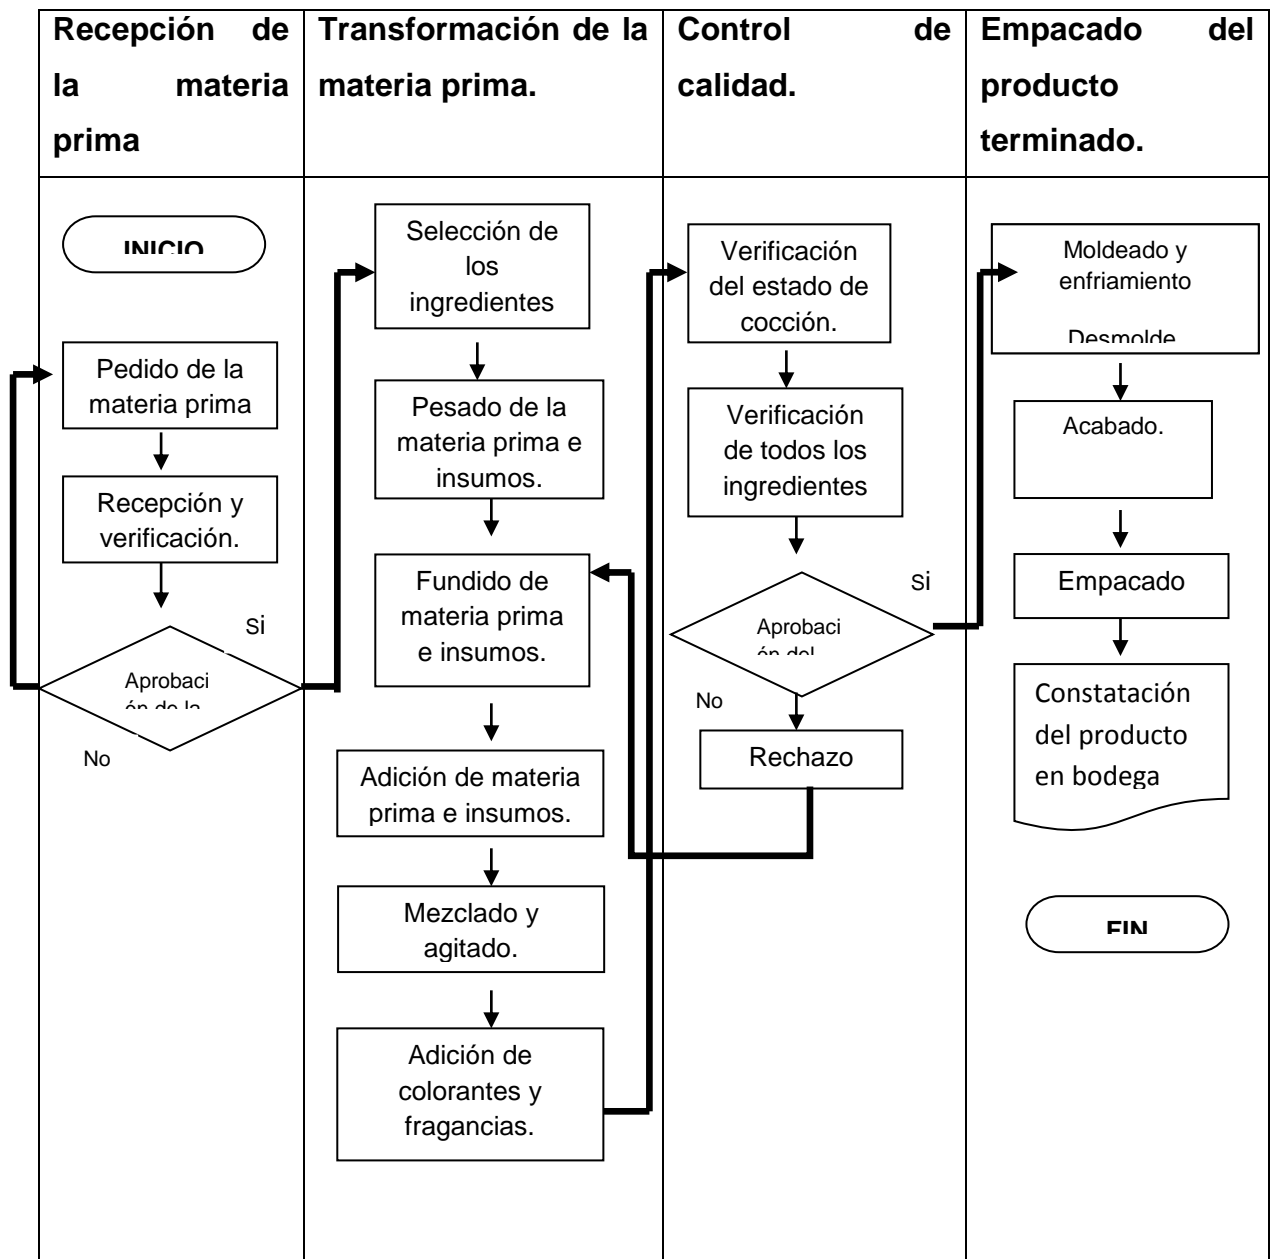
| Recepción de la materia prima | Transformación de la materia prima. | Control de calidad. | Empacado del producto terminado. |
|---|---|---|---|
| INICIO | Selección de los ingredientes | Verificación del estado de cocción. | Moldeado y enfriamiento Desmolde |
| Pedido de la materia prima | Pesado de la materia prima e insumos. | Verificación de todos los ingredientes | Acabado. |
| Recepción y verificación. | Fundido de materia prima e insumos. | Si | Empacado |
| Si | Adición de materia prima e insumos. | Aprobaci ón del | Constatación del producto en bodega |
| Aprobaci ón de la | Mezclado y agitado. | No | FIN |
| No | Adición de colorantes y fragancias. | Rechazo | |